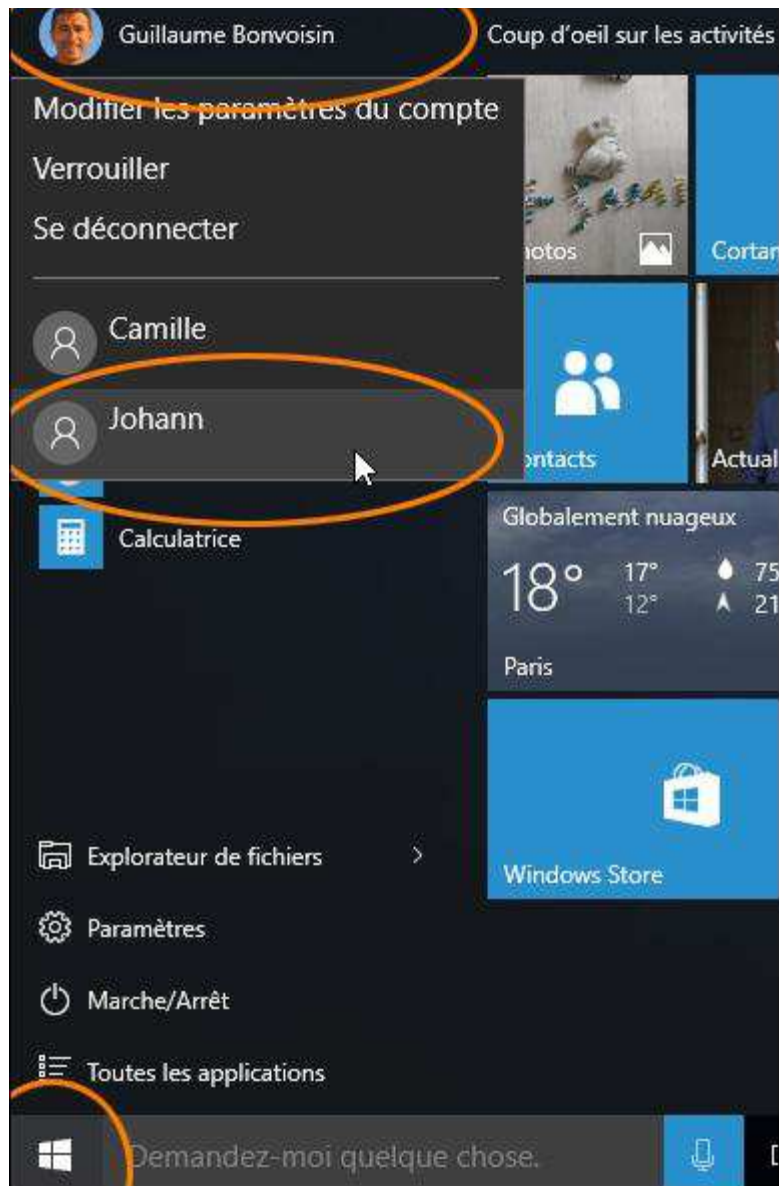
Guillaume Bonvoisin

Coup d'oeil sur les activités

Modifier les paramètres du compte

Verrouiller

Se déconnecter

Camille

Johann

Calculatrice

Explorateur de fichiers

Paramètres

Marche/Arrêt

Toutes les applications

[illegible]otos

Cortan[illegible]

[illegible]ntacts

Actual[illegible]

Globalement nuageux

18°

17°
12°

75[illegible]
21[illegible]

Paris

Windows Store

Demandez-moi quelque chose.